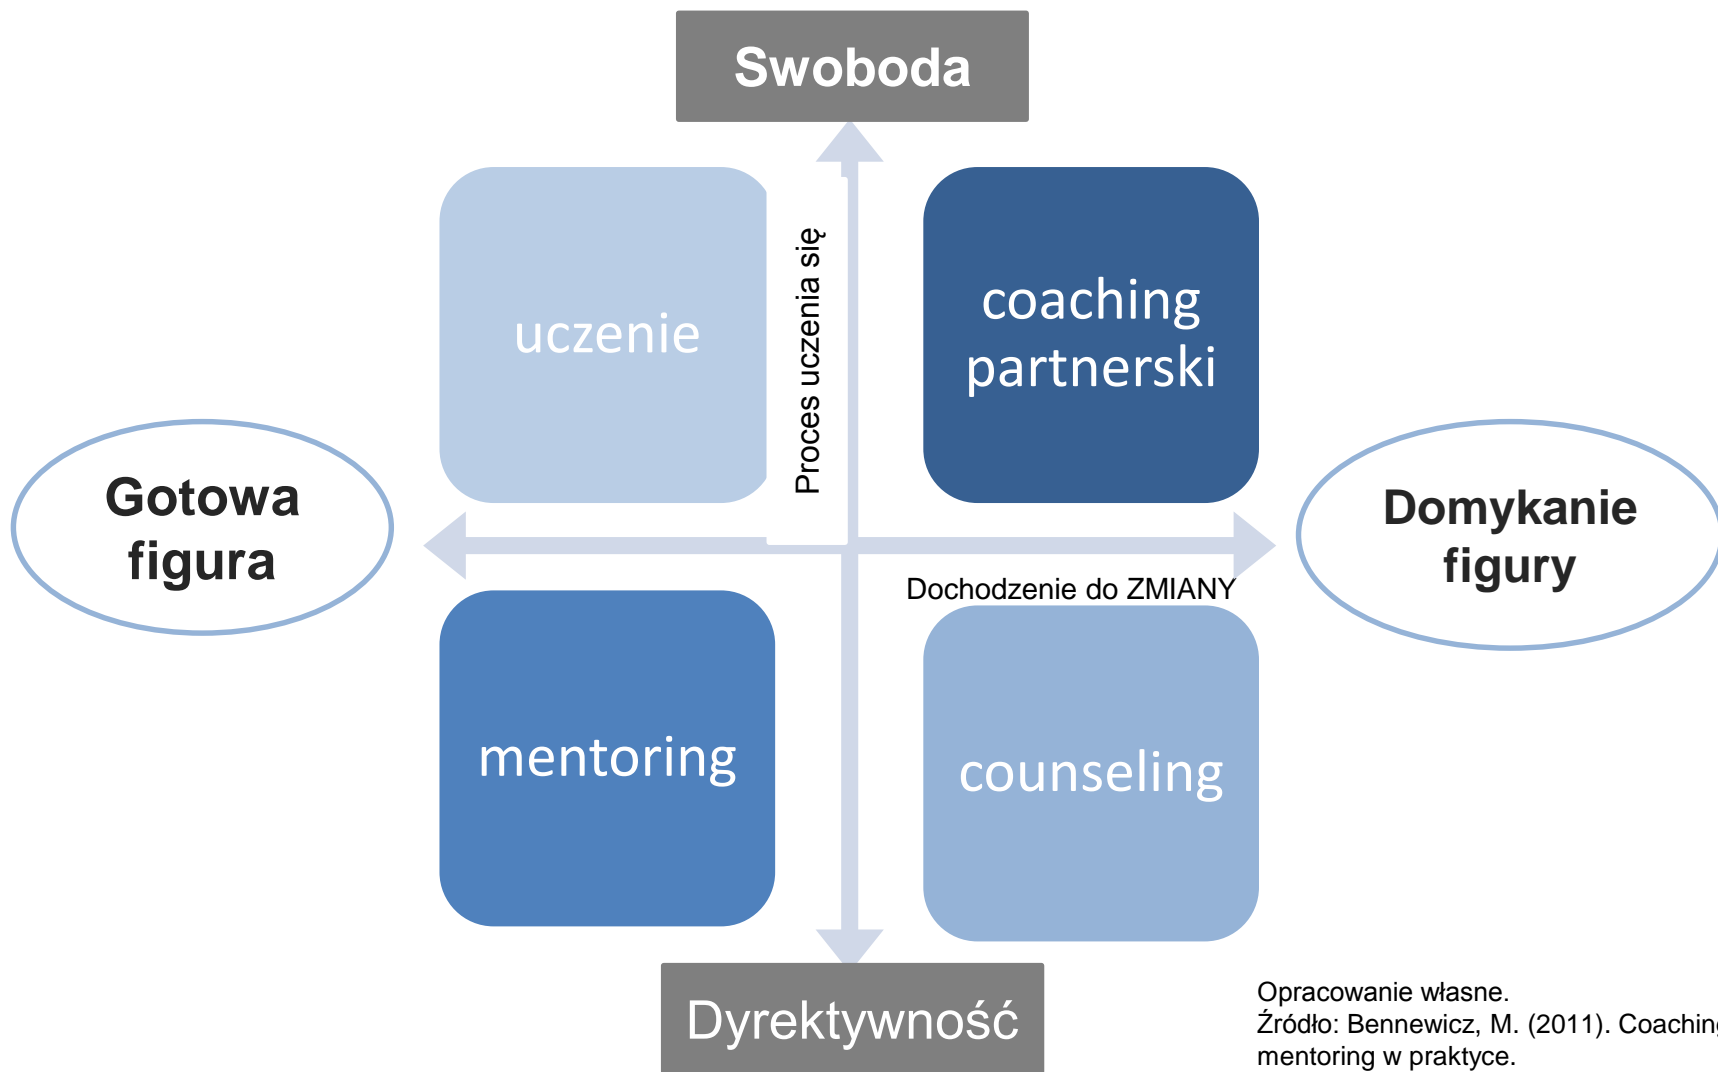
Swoboda

uczenie

Proces uczenia się

coaching partnerski

Gotowa figura

Domykanie figury

Dochodzenie do ZMIANY

mentoring

counseling

Dyrektywność

Opracowanie własne.
Źródło: Bennewicz, M. (2011). Coachin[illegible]
mentoring w praktyce.